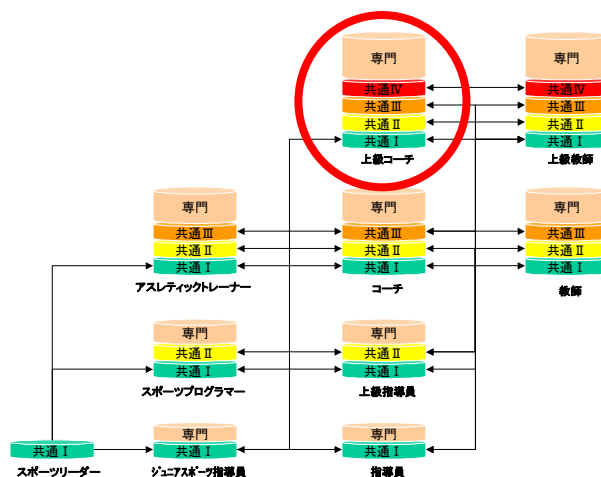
専門
共通Ⅳ
共通Ⅲ
共通Ⅱ
共通Ⅰ
上級コーチ

専門
共通Ⅳ
共通Ⅲ
共通Ⅱ
共通Ⅰ
上級教師

専門
共通Ⅲ
共通Ⅱ
共通Ⅰ
アスレティックトレーナー

専門
共通Ⅲ
共通Ⅱ
共通Ⅰ
コーチ

専門
共通Ⅲ
共通Ⅱ
共通Ⅰ
教師

専門
共通Ⅱ
共通Ⅰ
スポーツプログラマー

専門
共通Ⅱ
共通Ⅰ
上級指導員

共通Ⅰ
スポーツリーダー

専門
共通Ⅰ
ジュニアスポーツ指導員

専門
共通Ⅰ
指導員